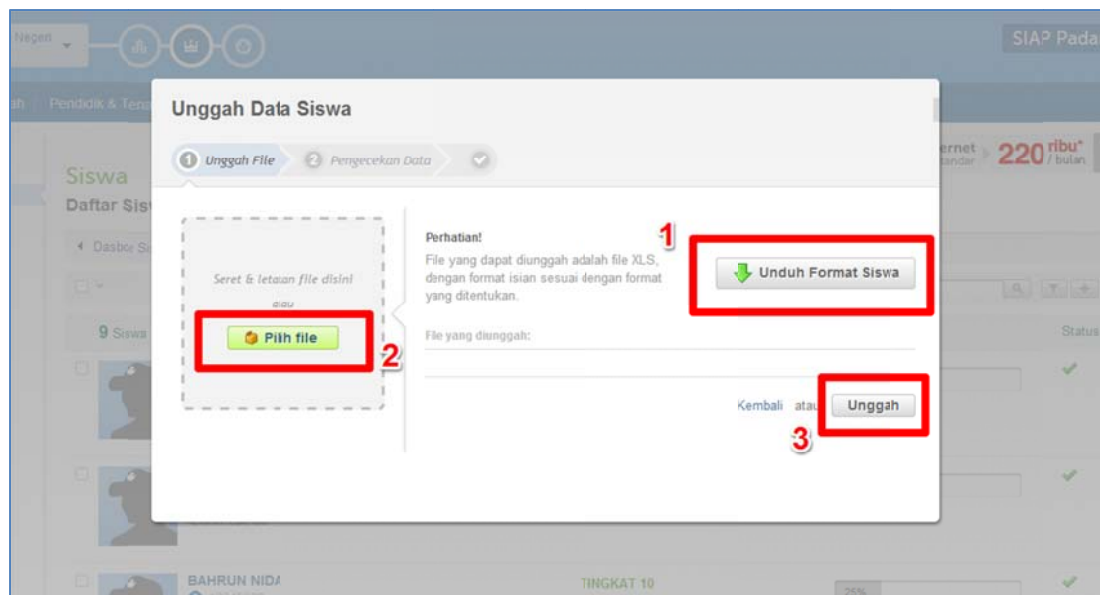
Negeri

SIAP Pada

ah Pendidik & Tena

Siswa
Daftar Sis

Dasbor S

9 Siswa

BAHRUN NIDA

TINGKAT 10

25%

ernet
tandar

220 ribu* / bulan

Status

Unggah Data Siswa

1 Unggah File
2 Pengecekan Data

Seret & letakan file disini
atau
Pilih file

Perhatian!
File yang dapat diunggah adalah file XLS, dengan format isian sesuai dengan format yang ditentukan.

Unduh Format Siswa

File yang diunggah:

Kembali atau Unggah

1
2
3